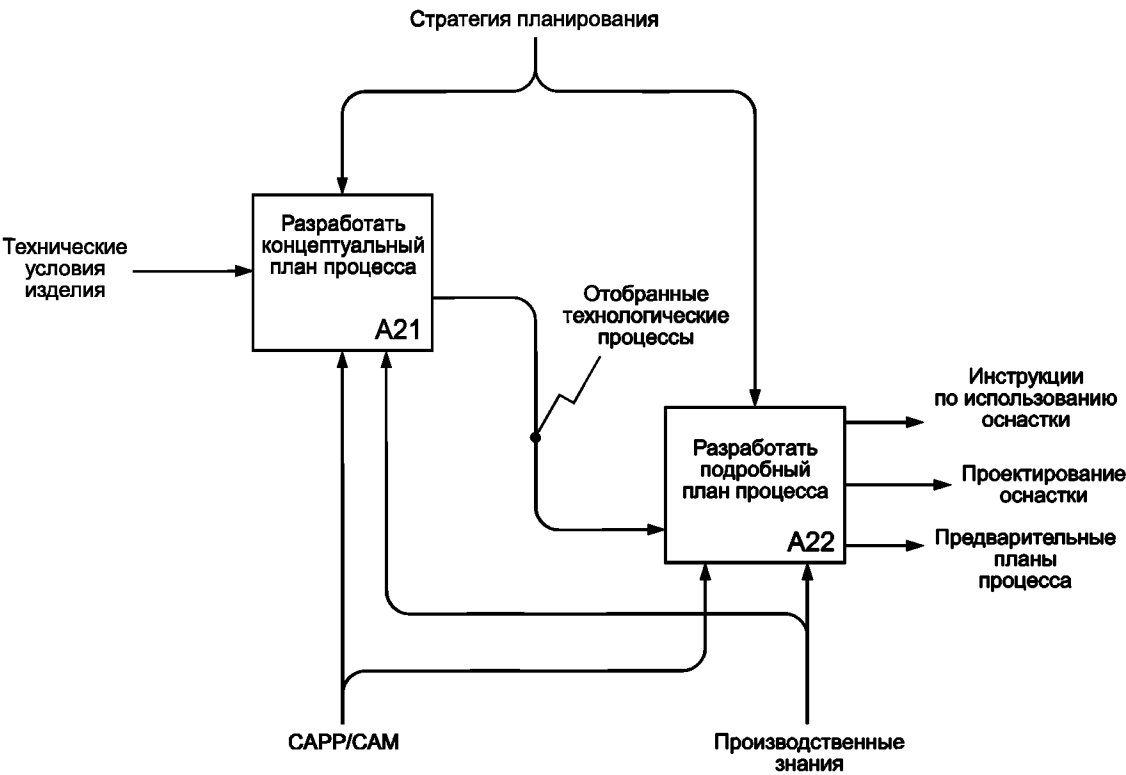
Стратегия планирования

Технические условия изделия

Разработать концептуальный план процесса

A21

Отобранные технологические процессы

Разработать подробный план процесса

A22

Инструкции по использованию оснастки

Проектирование оснастки

Предварительные планы процесса

CAPP/CAM

Производственные знания